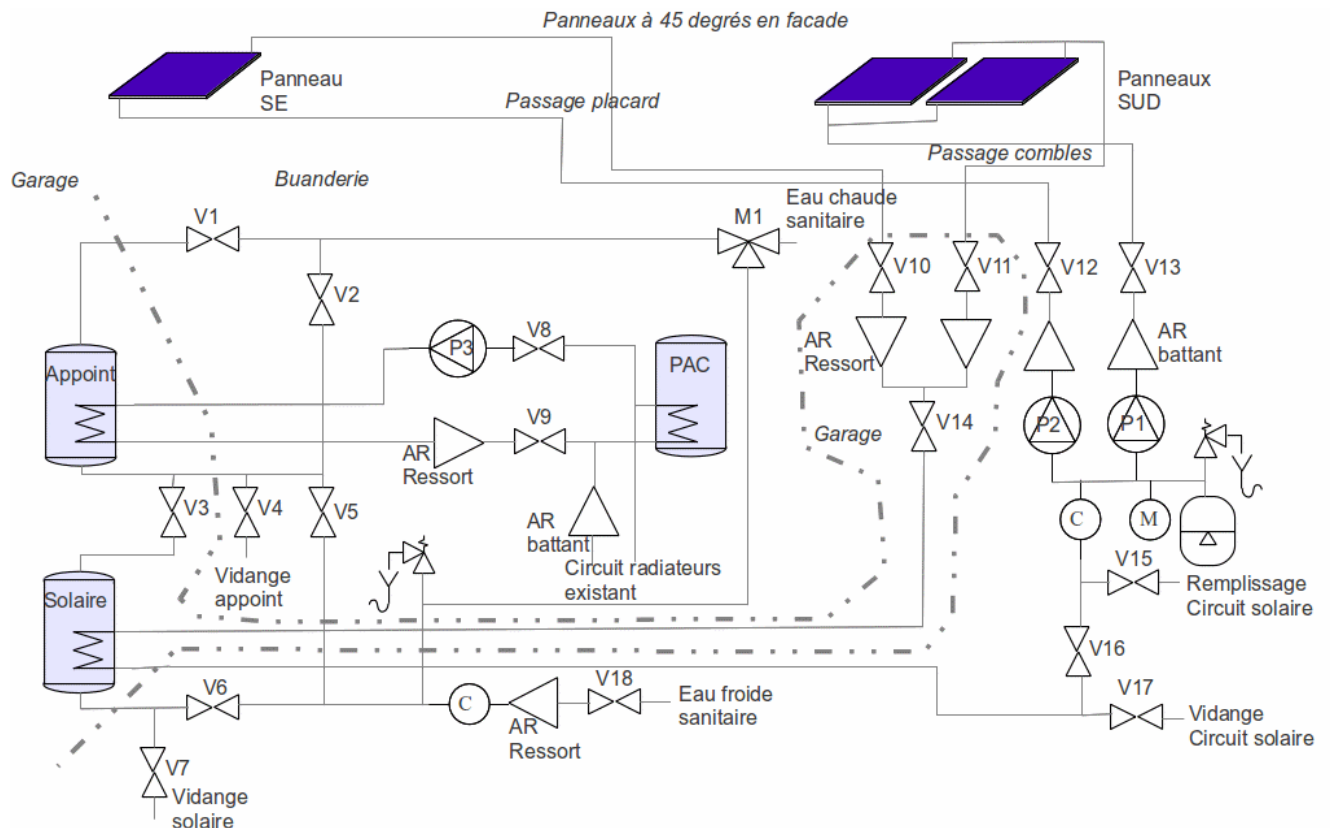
Panneaux à 45 degrés en facade

Panneau SE

Passage placard

Panneaux SUD

Passage combles

Garage

Buanderie

V1

M1

Eau chaude sanitaire

V10

V11

V12

V13

V2

P3

V8

PAC

AR Ressort

AR battant

Appoint

V9

P2

P1

AR Ressort

V14

Garage

V3

V4

V5

AR battant

C

M

Vidange appoint

Circuit radiateurs existant

V15

Remplissage Circuit solaire

Solaire

V16

V6

C

V18

Eau froide sanitaire

V17

Vidange Circuit solaire

AR Ressort

V7

Vidange solaire